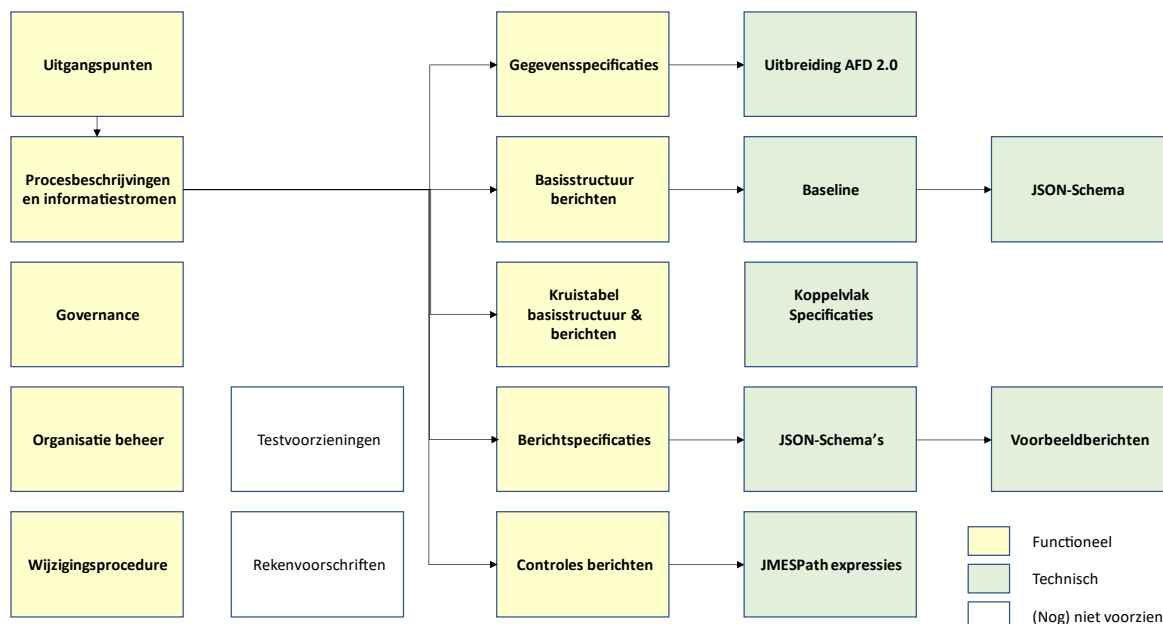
Uitgangspunten

Procesbeschrijvingen en informatiestromen

Governance

Organisatie beheer

Testvoorzieningen

Wijzigingsprocedure

Rekenvoorschriften

Gegevensspecificaties

Uitbreiding AFD 2.0

Basisstructuur berichten

Baseline

JSON-Schema

Kruistabel basisstructuur & berichten

Koppelvlak Specificaties

Berichtspecificaties

JSON-Schema's

Voorbeeldberichten

Controles berichten

JMESPath expressies

Functioneel

Technisch

(Nog) niet voorzien